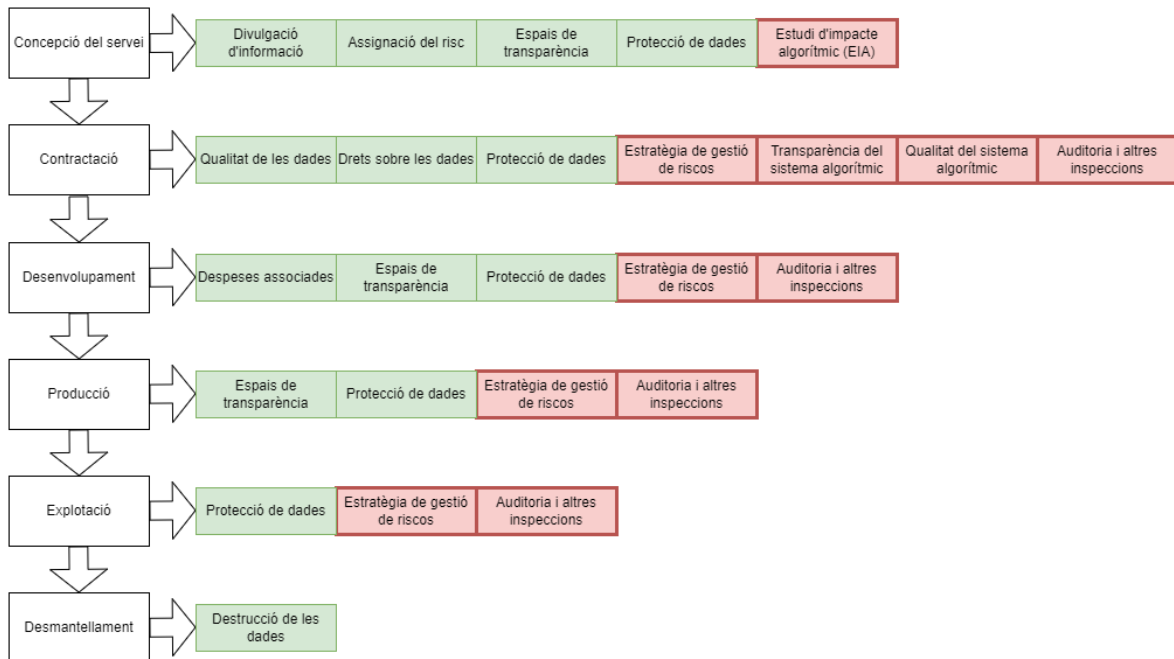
Concepció del servei

Divulgació d'informació

Assignació del risc

Espais de transparència

Protecció de dades

Estudi d'impacte algorítmic (EIA)

Contractació

Qualitat de les dades

Drets sobre les dades

Protecció de dades

Estratègia de gestió de riscos

Transparència del sistema algorítmic

Qualitat del sistema algorítmic

Auditoria i altres inspeccions

Desenvolupament

Despeses associades

Espais de transparència

Protecció de dades

Estratègia de gestió de riscos

Auditoria i altres inspeccions

Producció

Espais de transparència

Protecció de dades

Estratègia de gestió de riscos

Auditoria i altres inspeccions

Explotació

Protecció de dades

Estratègia de gestió de riscos

Auditoria i altres inspeccions

Desmantellament

Destrucció de les dades